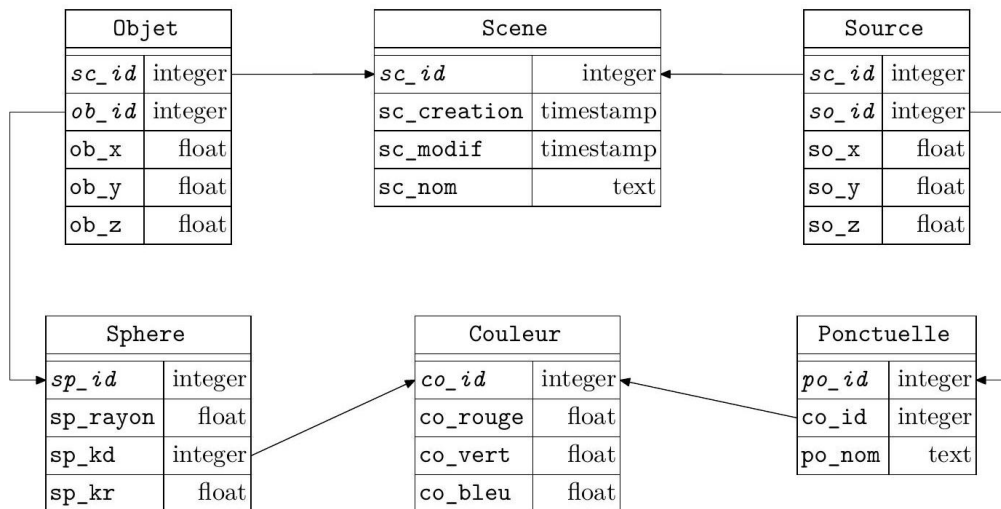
| Objet | |
|---|---|
| *sc_id* | integer |
| *ob_id* | integer |
| ob_x | float |
| ob_y | float |
| ob_z | float |

| Scene | |
|---|---|
| *sc_id* | integer |
| sc_creation | timestamp |
| sc_modif | timestamp |
| sc_nom | text |

| Source | |
|---|---|
| *sc_id* | integer |
| *so_id* | integer |
| so_x | float |
| so_y | float |
| so_z | float |

| Sphere | |
|---|---|
| *sp_id* | integer |
| sp_rayon | float |
| sp_kd | integer |
| sp_kr | float |

| Couleur | |
|---|---|
| *co_id* | integer |
| co_rouge | float |
| co_vert | float |
| co_bleu | float |

| Ponctuelle | |
|---|---|
| *po_id* | integer |
| co_id | integer |
| po_nom | text |